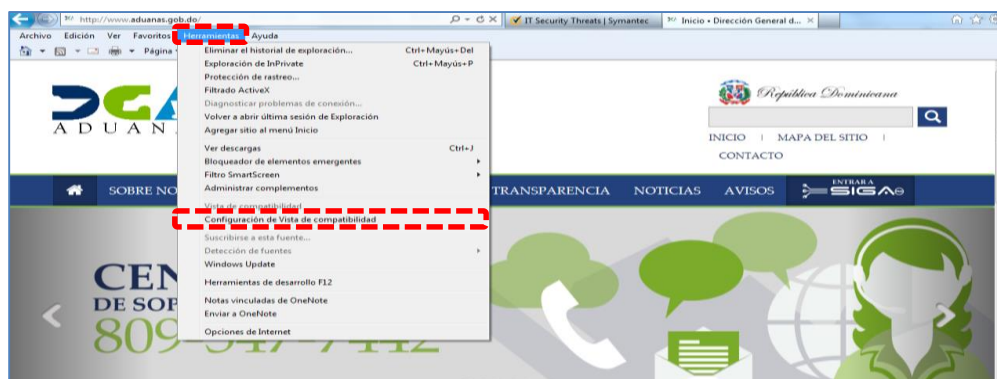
http://www.aduanas.gob.do/

IT Security Threats | Symantec

Inicio • Dirección General d...

Archivo Edición Ver Favoritos Herramientas Ayuda

Página

Eliminar el historial de exploración... Ctrl+Mayús+Del
Exploración de InPrivate Ctrl+Mayús+P
Protección de rastreo...
Filtrado ActiveX
Diagnosticar problemas de conexión...
Volver a abrir última sesión de Exploración
Agregar sitio al menú Inicio

Ver descargas Ctrl+J
Bloqueador de elementos emergentes
Filtro SmartScreen
Administrar complementos

Vista de compatibilidad
Configuración de Vista de compatibilidad

Suscribirse a esta fuente...
Detección de fuentes
Windows Update

Herramientas de desarrollo F12

Notas vinculadas de OneNote
Enviar a OneNote

Opciones de Internet

ADUAN

República Dominicana

INICIO | MAPA DEL SITIO |
CONTACTO

SOBRE NO

TRANSPARENCIA NOTICIAS AVISOS

ENTRAR A SIGA

CEN
DE SOP
809 547 7412